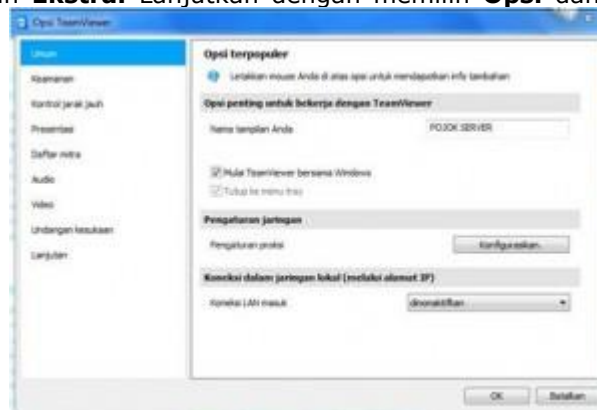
lih **Ekstra.** Lanjutkan dengan memilih **Opsi** dan

Opsi TeamViewer

Umum
Keamanan
Kontrol jarak jauh
Presentasi
Daftar mitra
Audio
Video
Undangan kesukaan
Lanjutan

Opsi terpopuler
Letakkan mouse Anda di atas opsi untuk mendapatkan info tambahan

Opsi penting untuk bekerja dengan TeamViewer
Nama tampilan Anda
POJOK SERVER
Mulai TeamViewer bersama Windows
Tutup ke menu tray

Pengaturan jaringan
Pengaturan proksi
Konfigurasikan...

Koneksi dalam jaringan lokal (melalui alamat IP)
Koneksi LAN masuk
dinonaktifkan

OK
Batalkan